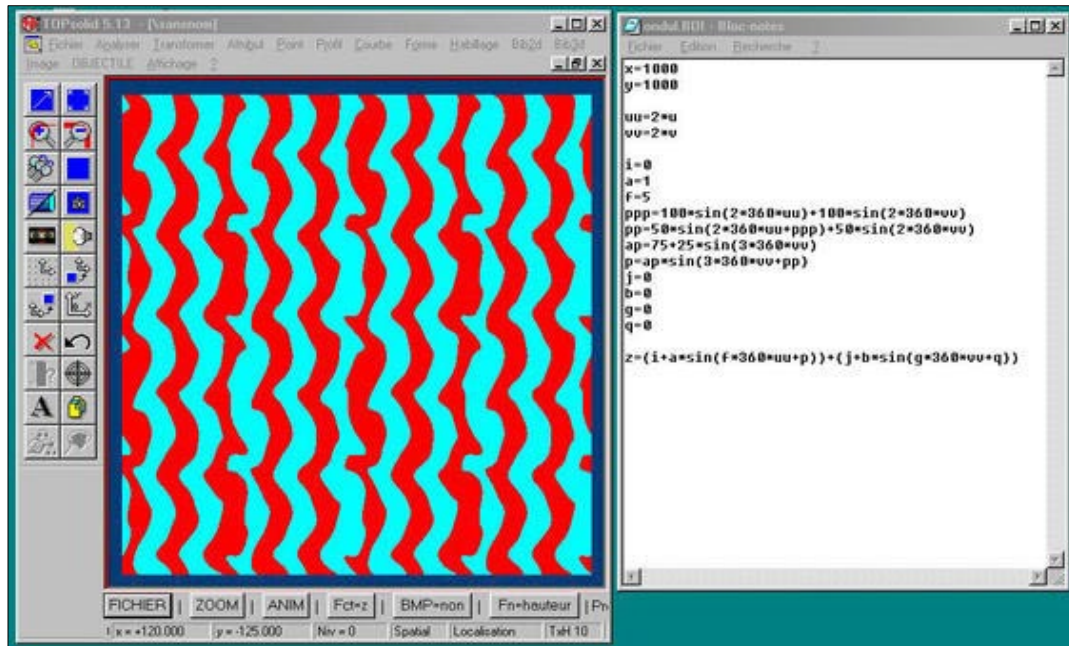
TOPsolid 5.13 - [Sansnom]
Fichier Analyser Transformer Attribut Point Profil Courbe Forme Habillage Bib2d Bib3d
Image OBJECTILE Affichage ?

FICHIER | ZOOM | ANIM | Fct=z | BMP=non | Fn=hauteur | Pr
x = +120.000 y = -125.000 Niv = 0 Spatial Localisation TxH 10

ondul 801 - Bloc-notes
Fichier Edition Recherche ?

x=1000
y=1000

uu=2*u
vv=2*v

i=0
a=1
f=5
ppp=100*sin(2*360*uu)+100*sin(2*360*vv)
pp=50*sin(2*360*uu+ppp)+50*sin(2*360*vv)
ap=75+25*sin(3*360*vv)
p=ap*sin(3*360*vv+pp)
j=0
b=0
g=0
q=0

z=(i+a*sin(f*360*uu+p))+(j+b*sin(g*360*vv+q))